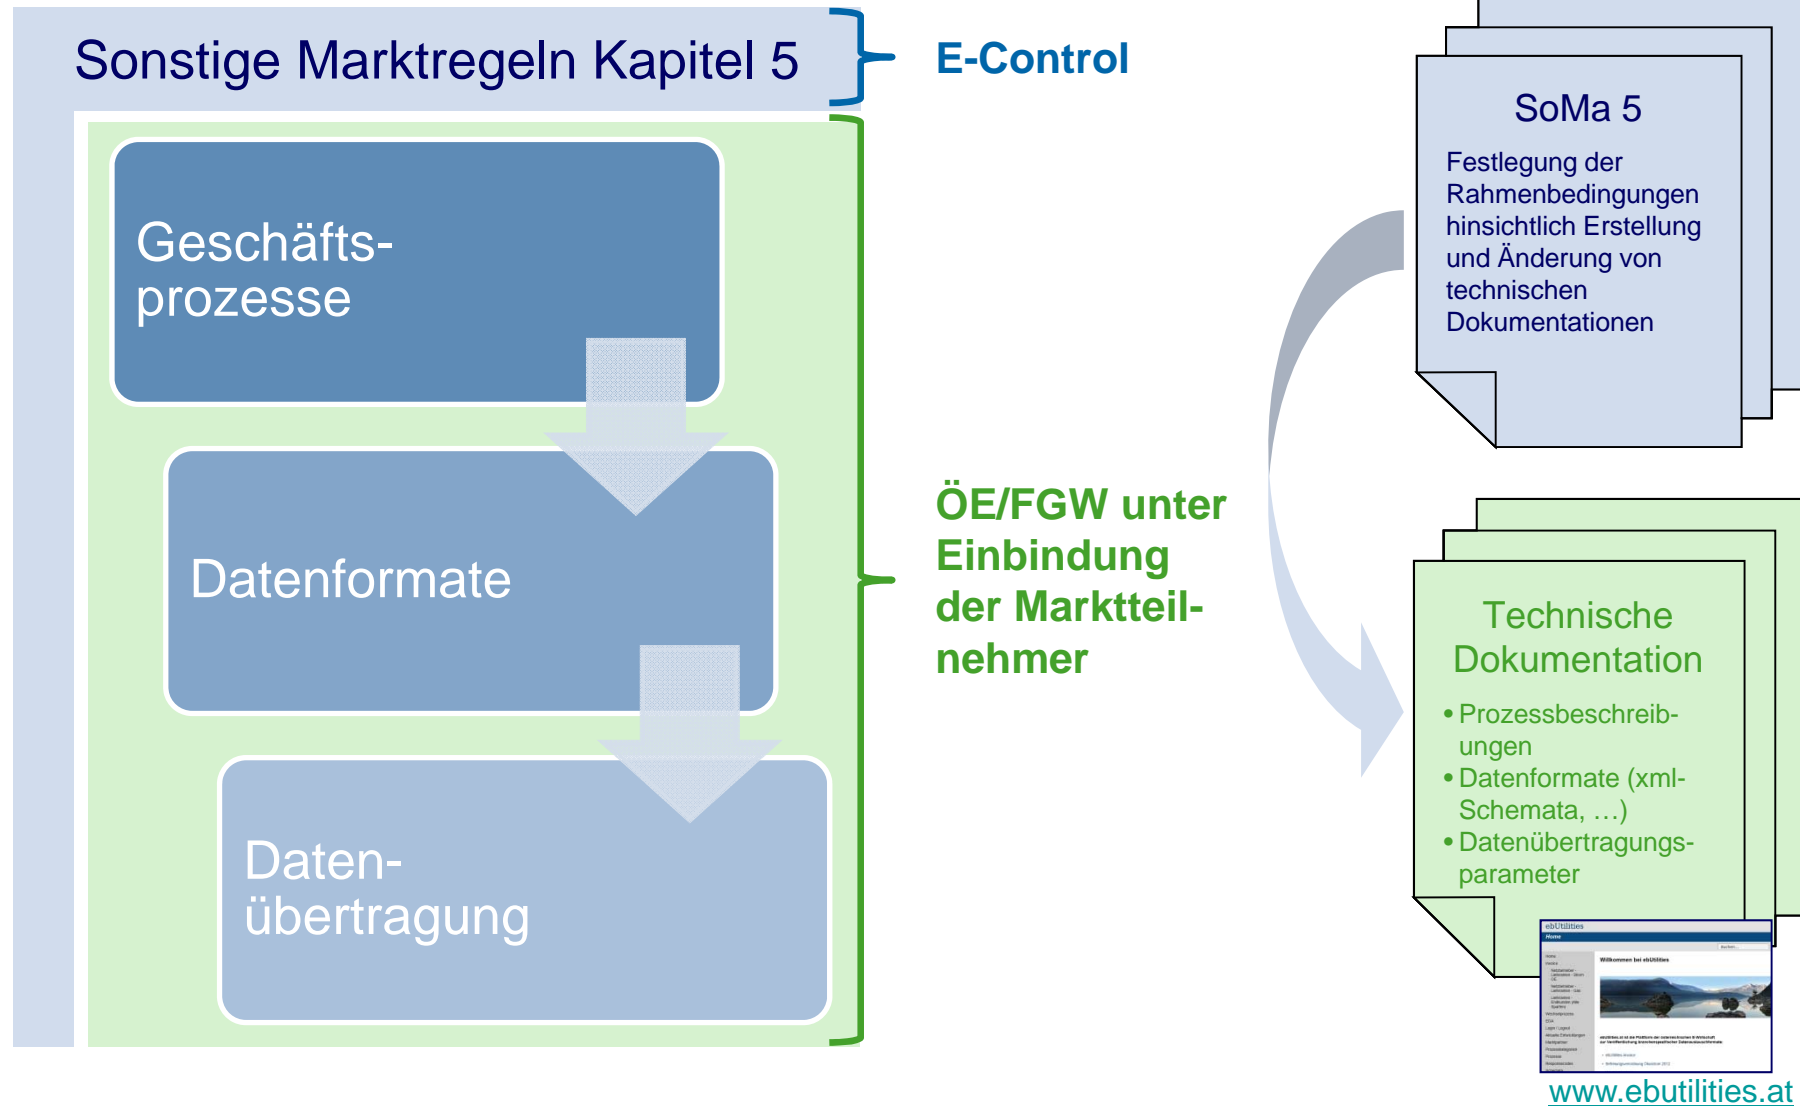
Sonstige Marktregeln Kapitel 5

E-Control

Geschäftsprozesse

Datenformate

Datenübertragung

ÖE/FGW unter Einbindung der Marktteilnehmer

SoMa 5

Festlegung der Rahmenbedingungen hinsichtlich Erstellung und Änderung von technischen Dokumentationen

Technische Dokumentation

• Prozessbeschreibungen
• Datenformate (xml-Schemata, …)
• Datenübertragungsparameter

ebUtilities
Home
Willkommen bei ebUtilities
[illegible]

www.ebutilities.at